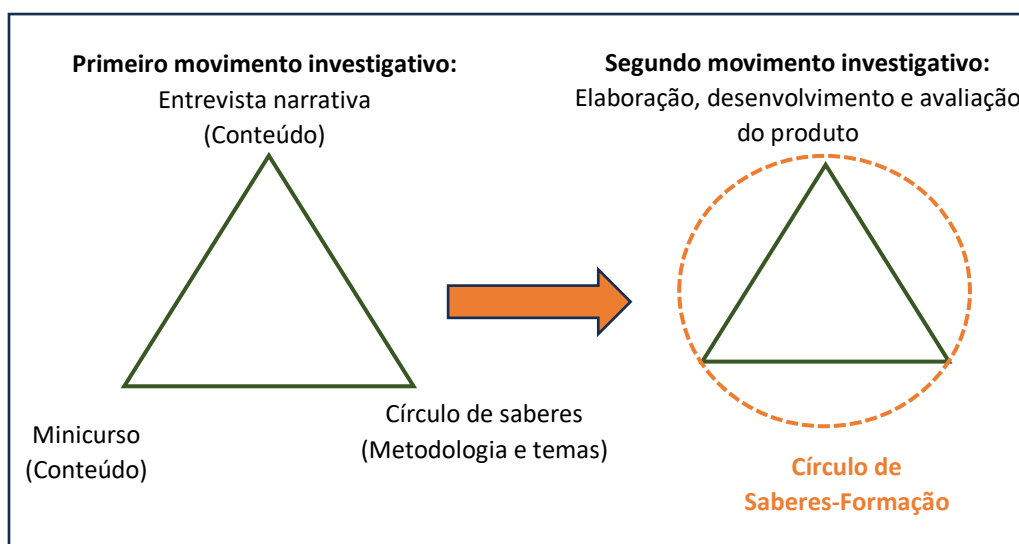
**Primeiro movimento investigativo:**
Entrevista narrativa
(Conteúdo)

Minicurso
(Conteúdo)

Círculo de saberes
(Metodologia e temas)

**Segundo movimento investigativo:**
Elaboração, desenvolvimento e avaliação
do produto

**Círculo de Saberes-Formação**